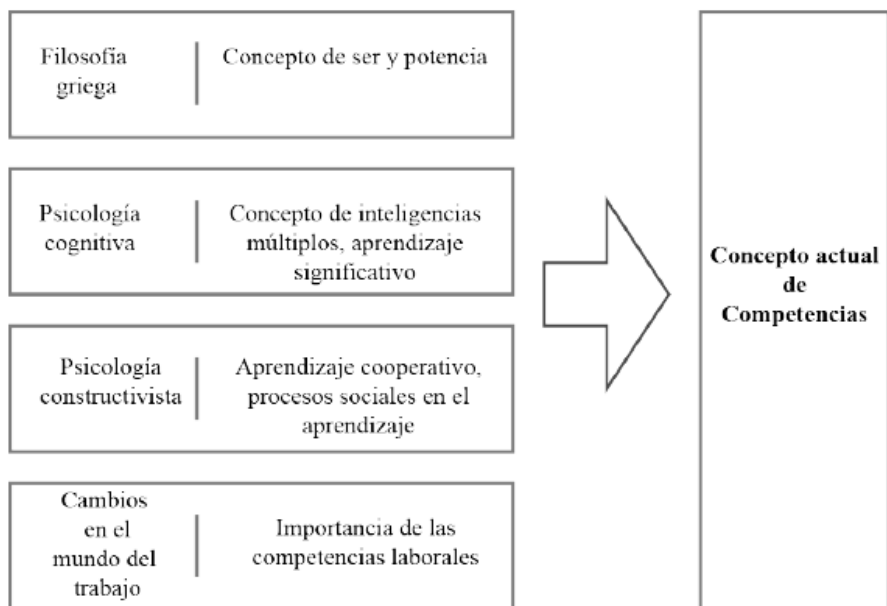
Filosofía griega

Concepto de ser y potencia

Psicología cognitiva

Concepto de inteligencias múltiplos, aprendizaje significativo

Psicología constructivista

Aprendizaje cooperativo, procesos sociales en el aprendizaje

Cambios en el mundo del trabajo

Importancia de las competencias laborales

**Concepto actual de Competencias**